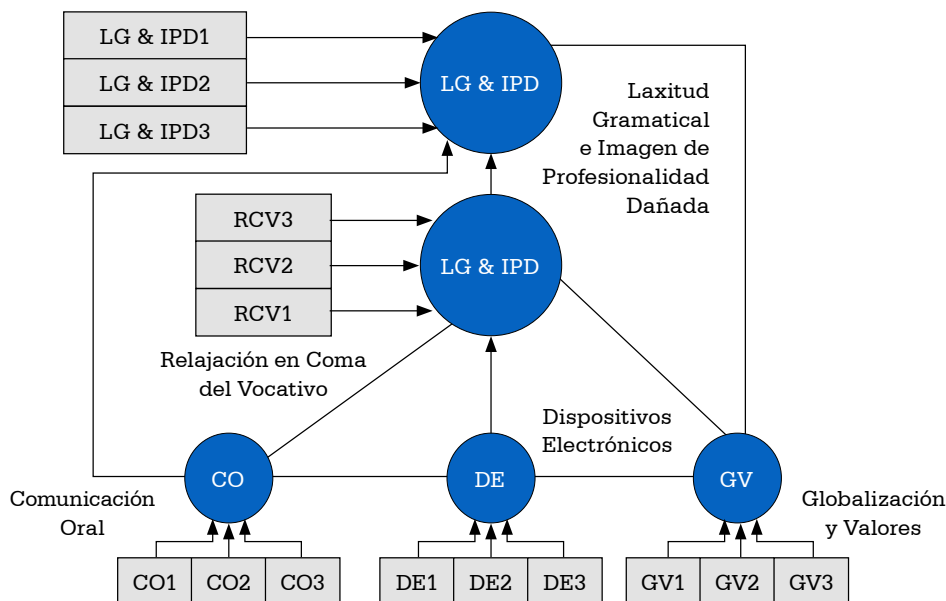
LG & IPD1
LG & IPD2
LG & IPD3

LG & IPD

Laxitud Gramatical e Imagen de Profesionalidad Dañada

RCV3
RCV2
RCV1

LG & IPD

Relajación en Coma del Vocativo

Dispositivos Electrónicos

CO
DE
GV

Comunicación Oral

Globalización y Valores

CO1
CO2
CO3
DE1
DE2
DE3
GV1
GV2
GV3